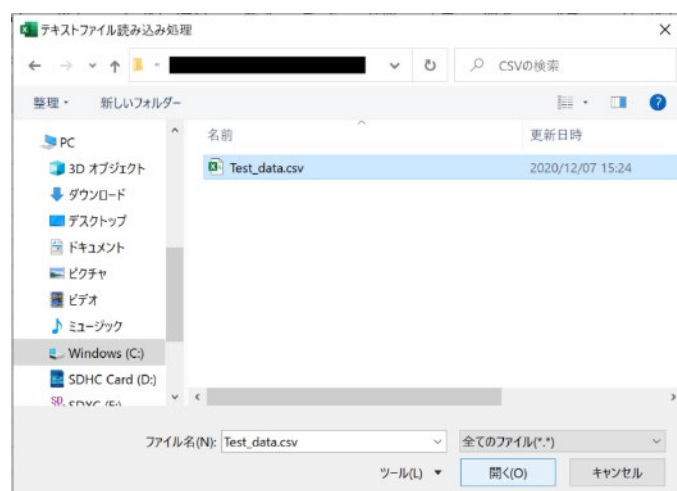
テキストファイル読み込み処理

CSVの検索

整理 ▾ 新しいフォルダー

PC
3D オブジェクト
ダウンロード
デスクトップ
ドキュメント
ピクチャ
ビデオ
ミュージック
Windows (C:)
SDHC Card (D:)
SDXC (E:)

名前
更新日時
Test_data.csv
2020/12/07 15:24

ファイル名(N): Test_data.csv
全てのファイル(*.*)
ツール(L) ▾
開く(O)
キャンセル